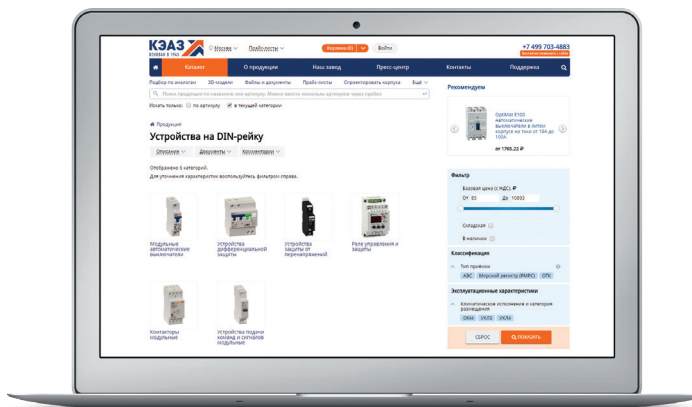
КЭАЗ
ВМЕСТЕ С 1945

Москва ∨ Пробросить ∨

Корзина (0) Войти

+7 499 703-4883

Каталог О продукции Наш завод Пресс-центр Контакты Поддержка

Подбор по аналогам 3D-модели Файлы и документы Прайс-листы Ориентировать корпуса Ещё

Поиск продукции по названию или артикулу. Можно ввести несколько артикулов через пробел

Искать только: по артикулу в текущей категории

Продукция

Устройства на DIN-рейку

Описание Документы Консультации

Отобрано 6 категорий.

Для уточнения характеристик воспользуйтесь фильтром справа.

Модульные автоматические выключатели

Устройства дифференциальной защиты

Устройства защиты от перенапряжений

Реле управления и защиты

Контакторы модульные

Устройства подачи команд и сигналов модульные

Рекомендуем

OptiMat E100 автоматические выключатели в литом корпусе на токи от 16А до 100А

от 1765.22 ₽

Фильтр

Базовая цена (с НДС), ₽

От 83 До 10093

Складская

В наличии

Классификация

Тип приемки

АЭС Морской регистр (РМРС) ОТК

Эксплуатационные характеристики

Климатическое исполнение и категория размещения

ОМ4 УХЛ2 УХЛ4

СБРОС ПОКАЗАТЬ